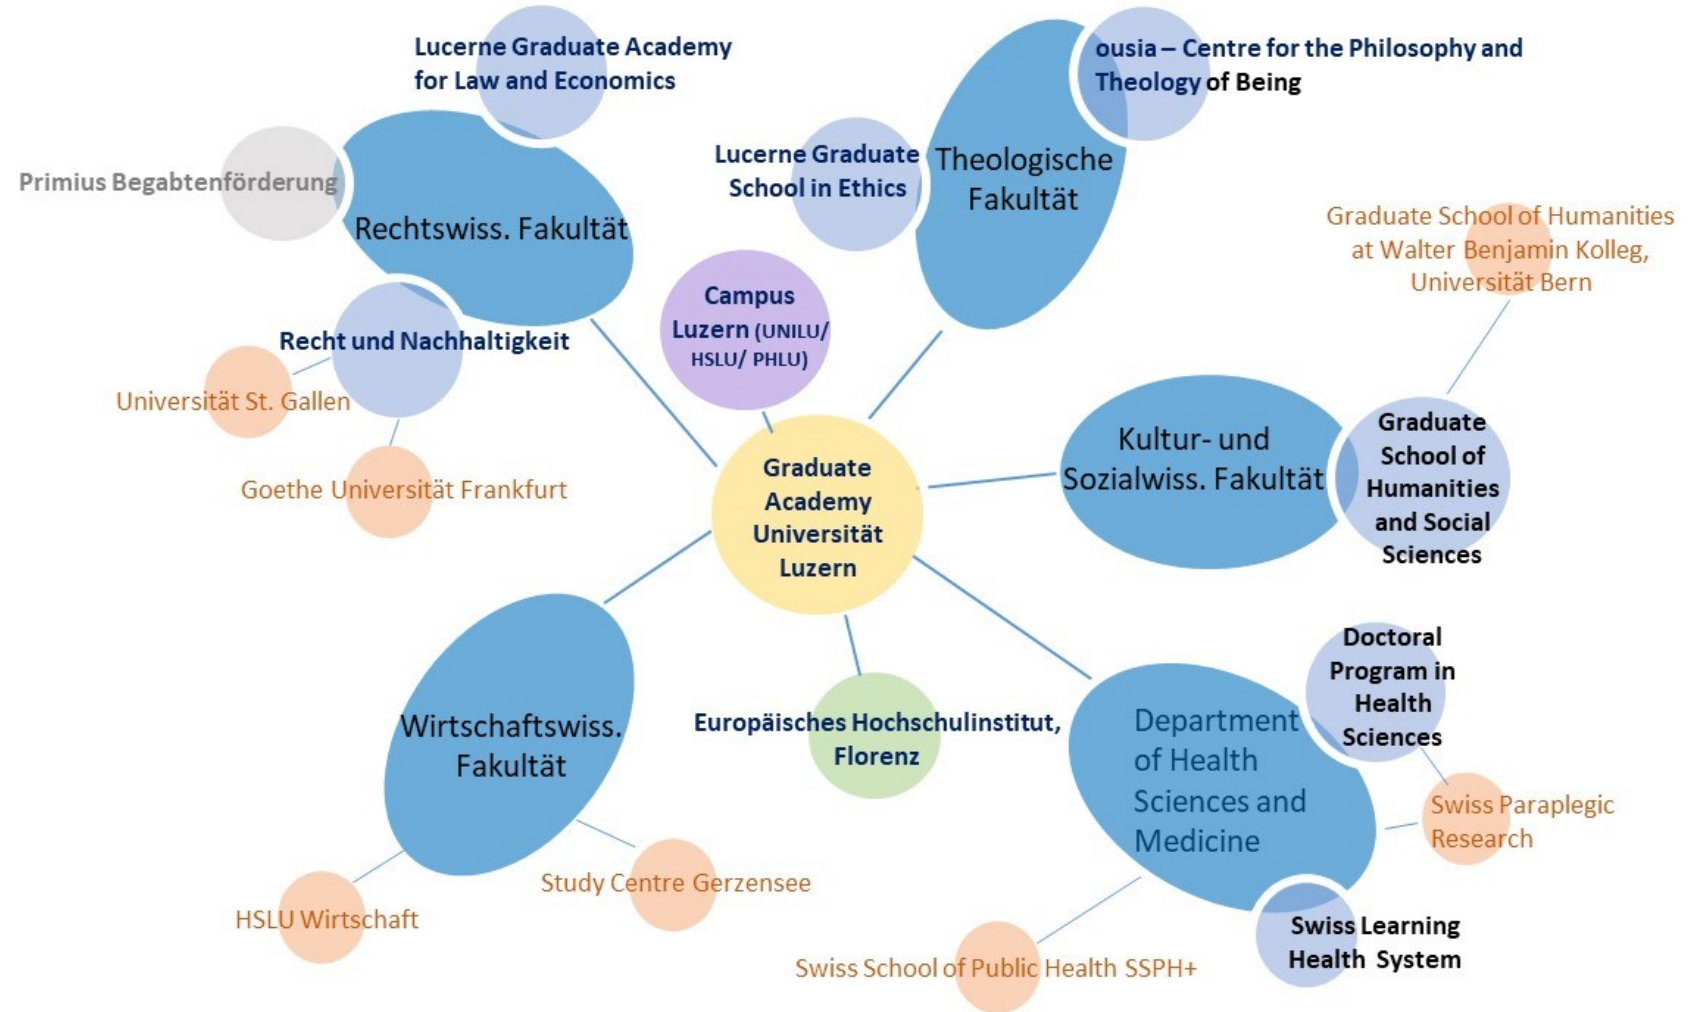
Lucerne Graduate Academy for Law and Economics

ousia – Centre for the Philosophy and Theology of Being

Primius Begabtenförderung

Rechtswiss. Fakultät

Lucerne Graduate School in Ethics

Theologische Fakultät

Graduate School of Humanities at Walter Benjamin Kolleg, Universität Bern

Campus Luzern (UNILU/ HSLU/ PHLU)

Recht und Nachhaltigkeit

Universität St. Gallen

Goethe Universität Frankfurt

Graduate Academy Universität Luzern

Kultur- und Sozialwiss. Fakultät

Graduate School of Humanities and Social Sciences

Doctoral Program in Health Sciences

Wirtschaftswiss. Fakultät

Europäisches Hochschulinstitut, Florenz

Department of Health Sciences and Medicine

Swiss Paraplegic Research

Study Centre Gerzensee

HSLU Wirtschaft

Swiss Learning Health System

Swiss School of Public Health SSPH+